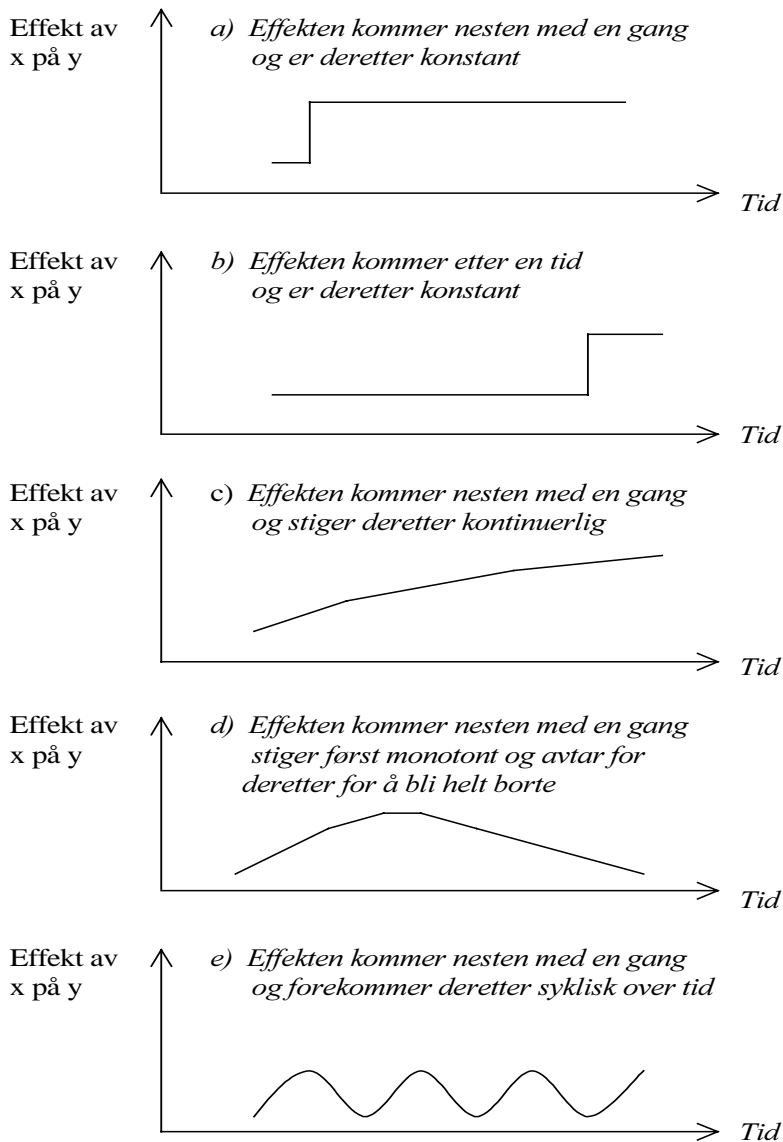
Effekt av x på y

a) Effekten kommer nesten med en gang og er deretter konstant

Tid

Effekt av x på y

b) Effekten kommer etter en tid og er deretter konstant

Tid

Effekt av x på y

c) Effekten kommer nesten med en gang og stiger deretter kontinuerlig

Tid

Effekt av x på y

d) Effekten kommer nesten med en gang stiger først monotont og avtar for deretter for å bli helt borte

Tid

Effekt av x på y

e) Effekten kommer nesten med en gang og forekommer deretter syklisk over tid

Tid